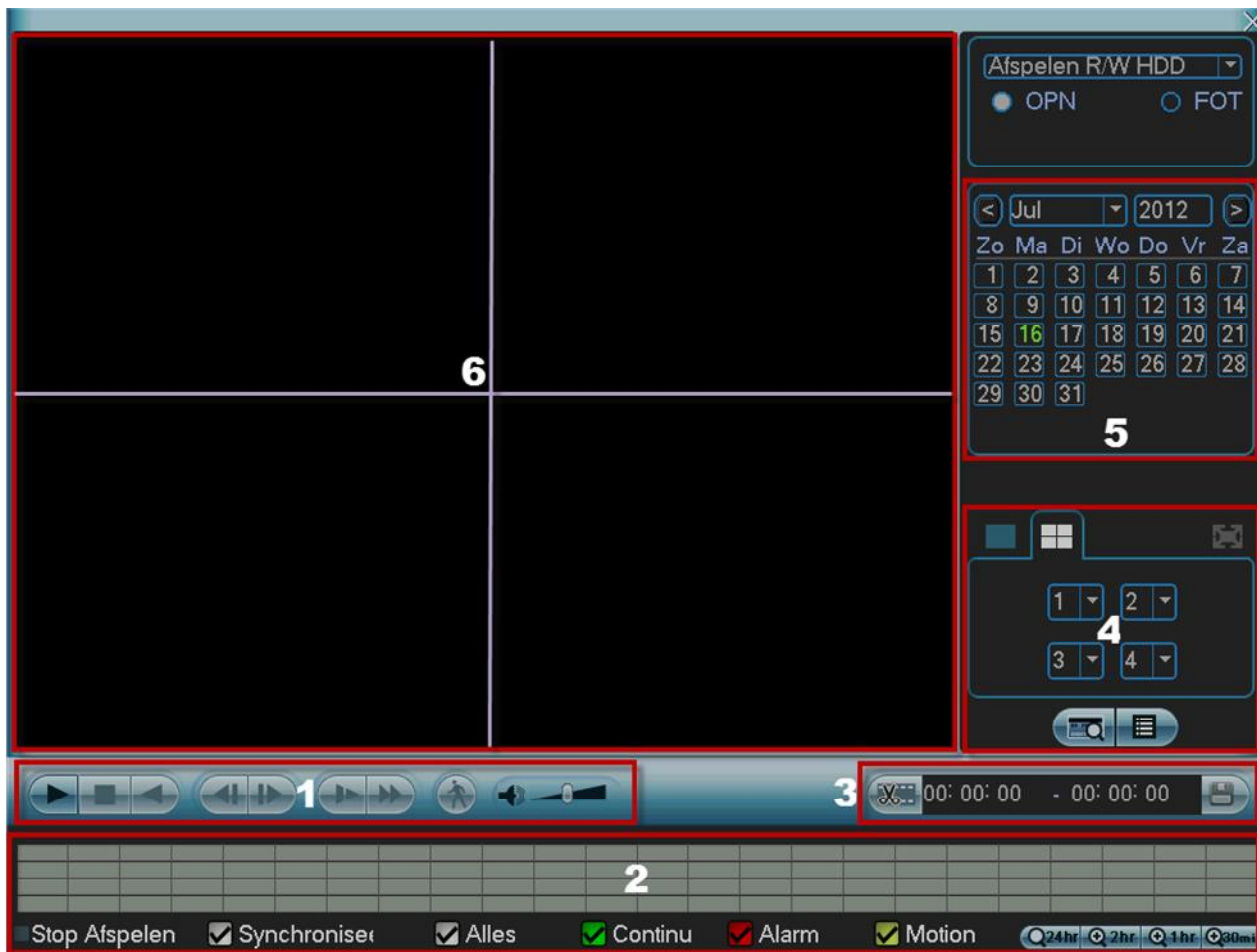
6

Afspelen R/W HDD
OPN
FOT

< Jul 2012 >

| Zo | Ma | Di | Wo | Do | Vr | Za |
|---|---|---|---|---|---|---|
| 1 | 2 | 3 | 4 | 5 | 6 | 7 |
| 8 | 9 | 10 | 11 | 12 | 13 | 14 |
| 15 | 16 | 17 | 18 | 19 | 20 | 21 |
| 22 | 23 | 24 | 25 | 26 | 27 | 28 |
| 29 | 30 | 31 | | | | |

5

1 2
4
3 4

1

3 00: 00: 00 - 00: 00: 00

2

Stop Afspelen Synchronise Alles Continu Alarm Motion 24hr 2hr 1hr 30m